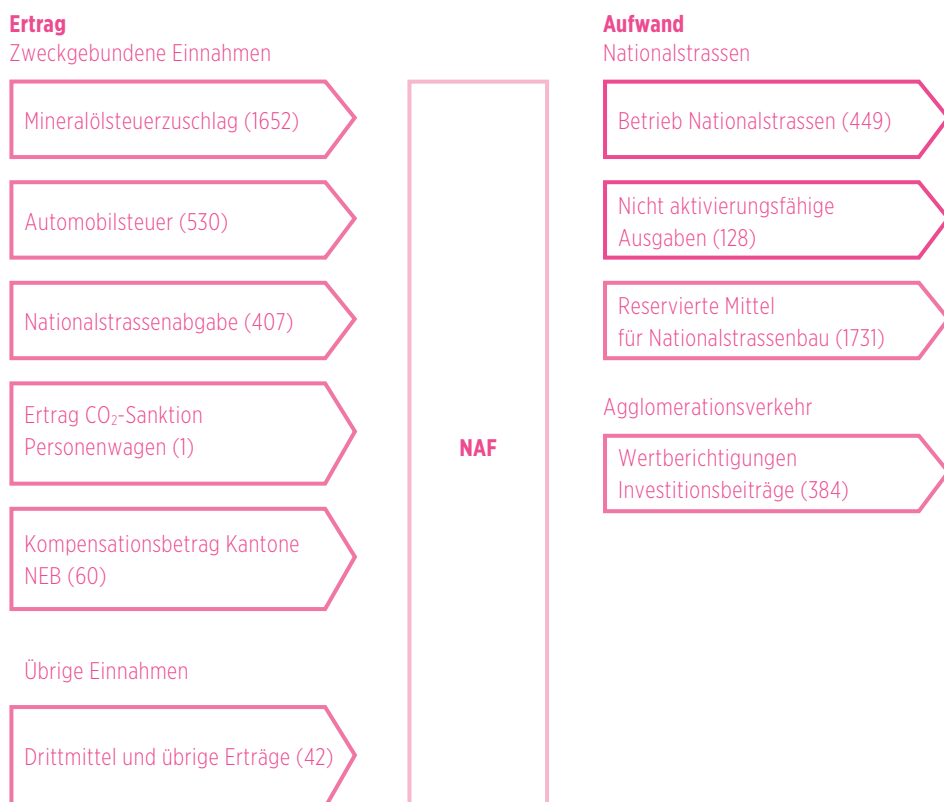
**Ertrag**
Zweckgebundene Einnahmen

Mineralölsteuerzuschlag (1652)

Automobilsteuer (530)

Nationalstrassenabgabe (407)

Ertrag $CO_2$-Sanktion Personenwagen (1)

Kompensationsbetrag Kantone NEB (60)

Übrige Einnahmen

Drittmittel und übrige Erträge (42)

**NAF**

**Aufwand**
Nationalstrassen

Betrieb Nationalstrassen (449)

Nicht aktivierungsfähige Ausgaben (128)

Reservierte Mittel für Nationalstrassenbau (1731)

Agglomerationsverkehr

Wertberichtigungen Investitionsbeiträge (384)